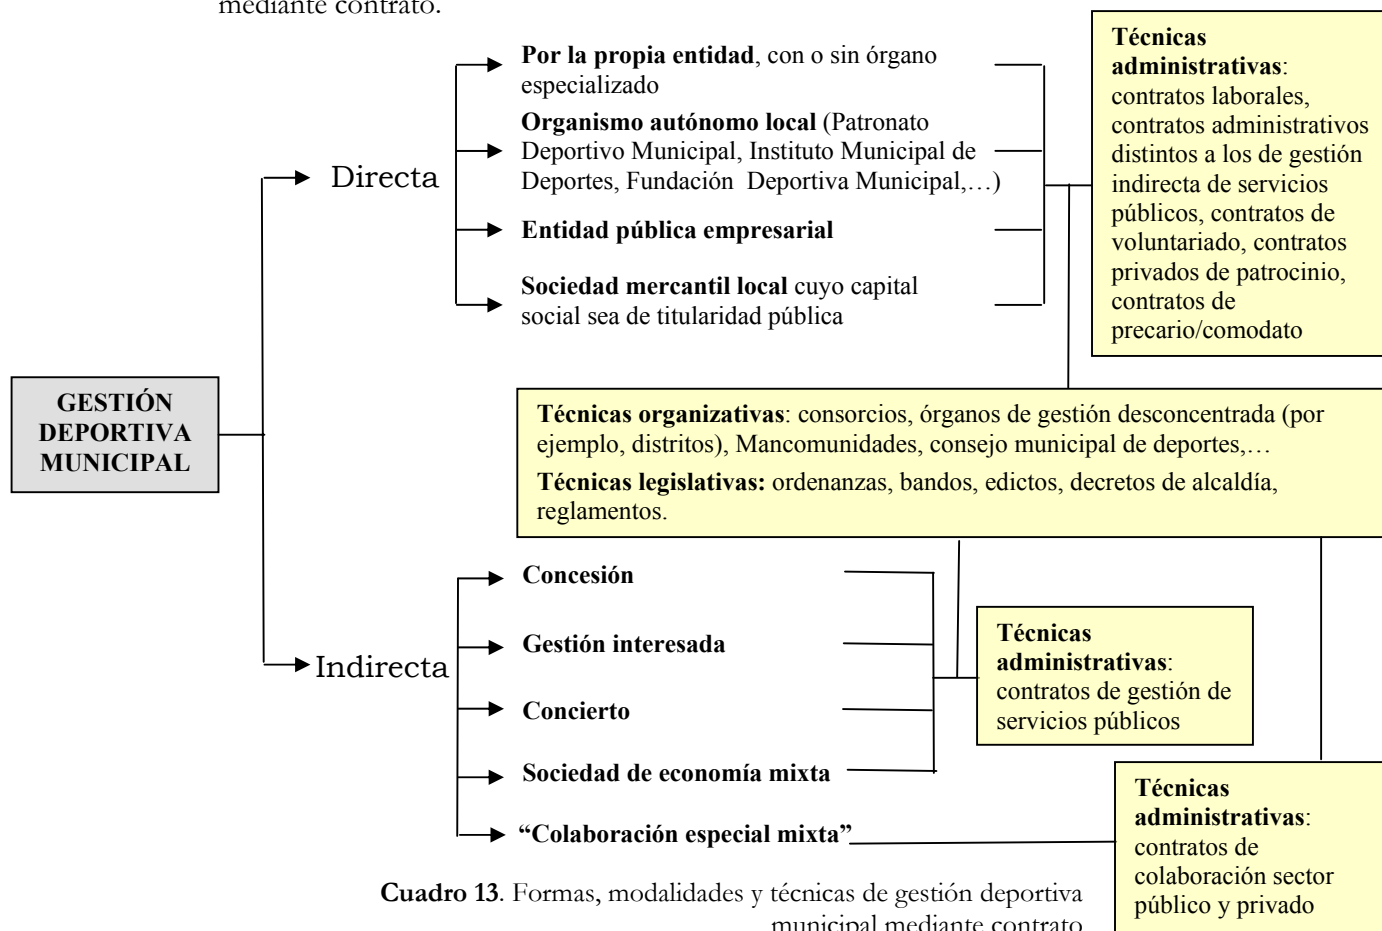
mediante contrato.

GESTIÓN DEPORTIVA MUNICIPAL

Directa

Por la propia entidad, con o sin órgano especializado

Organismo autónomo local (Patronato Deportivo Municipal, Instituto Municipal de Deportes, Fundación Deportiva Municipal,…)

Entidad pública empresarial

Sociedad mercantil local cuyo capital social sea de titularidad pública

Técnicas administrativas: contratos laborales, contratos administrativos distintos a los de gestión indirecta de servicios públicos, contratos de voluntariado, contratos privados de patrocinio, contratos de precario/comodato

Técnicas organizativas: consorcios, órganos de gestión desconcentrada (por ejemplo, distritos), Mancomunidades, consejo municipal de deportes,…

Técnicas legislativas: ordenanzas, bandos, edictos, decretos de alcaldía, reglamentos.

Indirecta

Concesión

Gestión interesada

Concierto

Sociedad de economía mixta

"Colaboración especial mixta"

Técnicas administrativas: contratos de gestión de servicios públicos

Técnicas administrativas: contratos de colaboración sector público y privado

Cuadro 13. Formas, modalidades y técnicas de gestión deportiva municipal mediante contrato